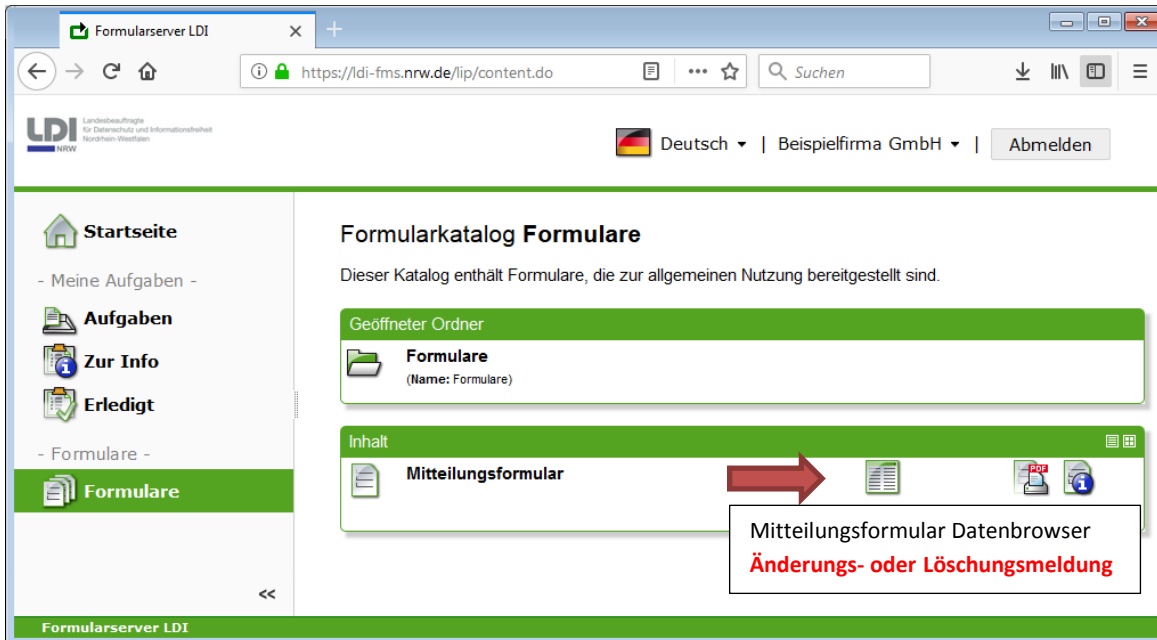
Formularserver LDI

https://ldi-fms.nrw.de/lip/content.do

Suchen

LDI Landesbeauftragte für Datenschutz und Informationsfreiheit Nordrhein-Westfalen NRW

Deutsch | Beispielfirma GmbH | Abmelden

Startseite

- Meine Aufgaben -

Aufgaben

Zur Info

Erledigt

- Formulare -

Formulare

<<

Formularkatalog **Formulare**

Dieser Katalog enthält Formulare, die zur allgemeinen Nutzung bereitgestellt sind.

Geöffneter Ordner

**Formulare**

(**Name:** Formulare)

Inhalt

**Mitteilungsformular**

Mitteilungsformular Datenbrowser

Änderungs- oder Löschungsmeldung

Formularserver LDI